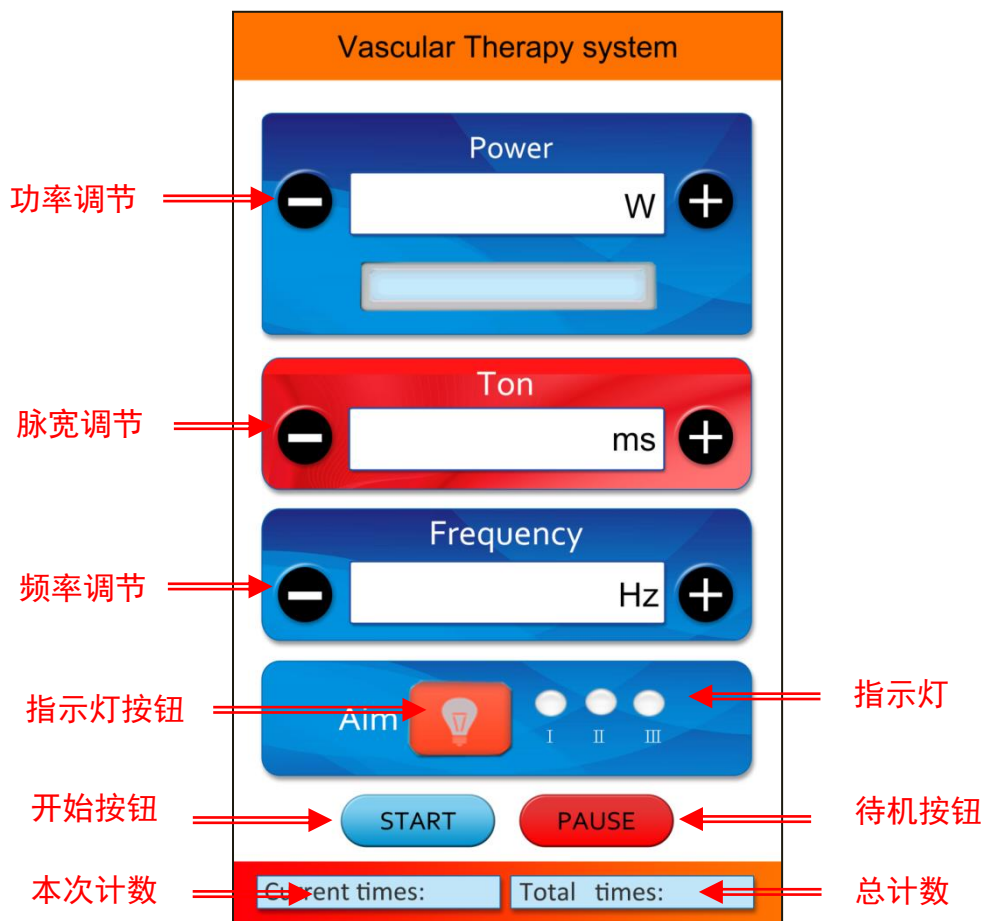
Vascular Therapy system

功率调节

Power

W

脉宽调节

Ton

ms

频率调节

Frequency

Hz

指示灯按钮

Aim

I II III

指示灯

开始按钮

START

PAUSE

待机按钮

本次计数

Current times:

Total times:

总计数